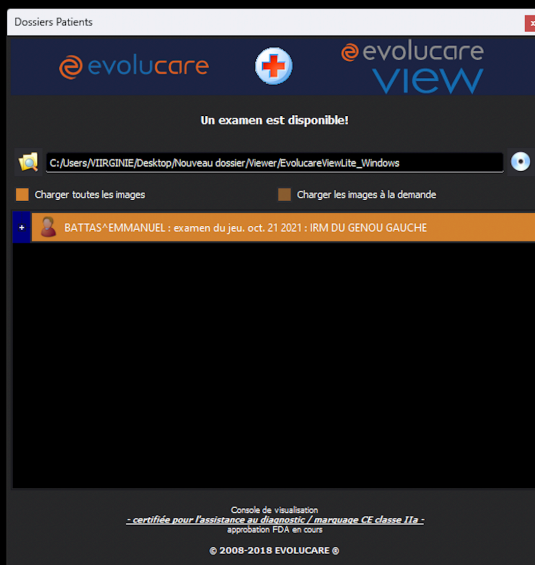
Dossiers Patients

evolucare

evolucare view

Un examen est disponible!

C:/Users/VIIRGINIE/Desktop/Nouveau dossier/Viewer/EvolucareViewLite_Windows

Charger toutes les images

Charger les images à la demande

+

BATTAS^EMMANUEL : examen du jeu. oct. 21 2021 : IRM DU GENOU GAUCHE

Console de visualisation
- certifiée pour l'assistance au diagnostic / marquage CE classe IIa -
approbation FDA en cours

© 2008-2018 EVOLUCARE ®